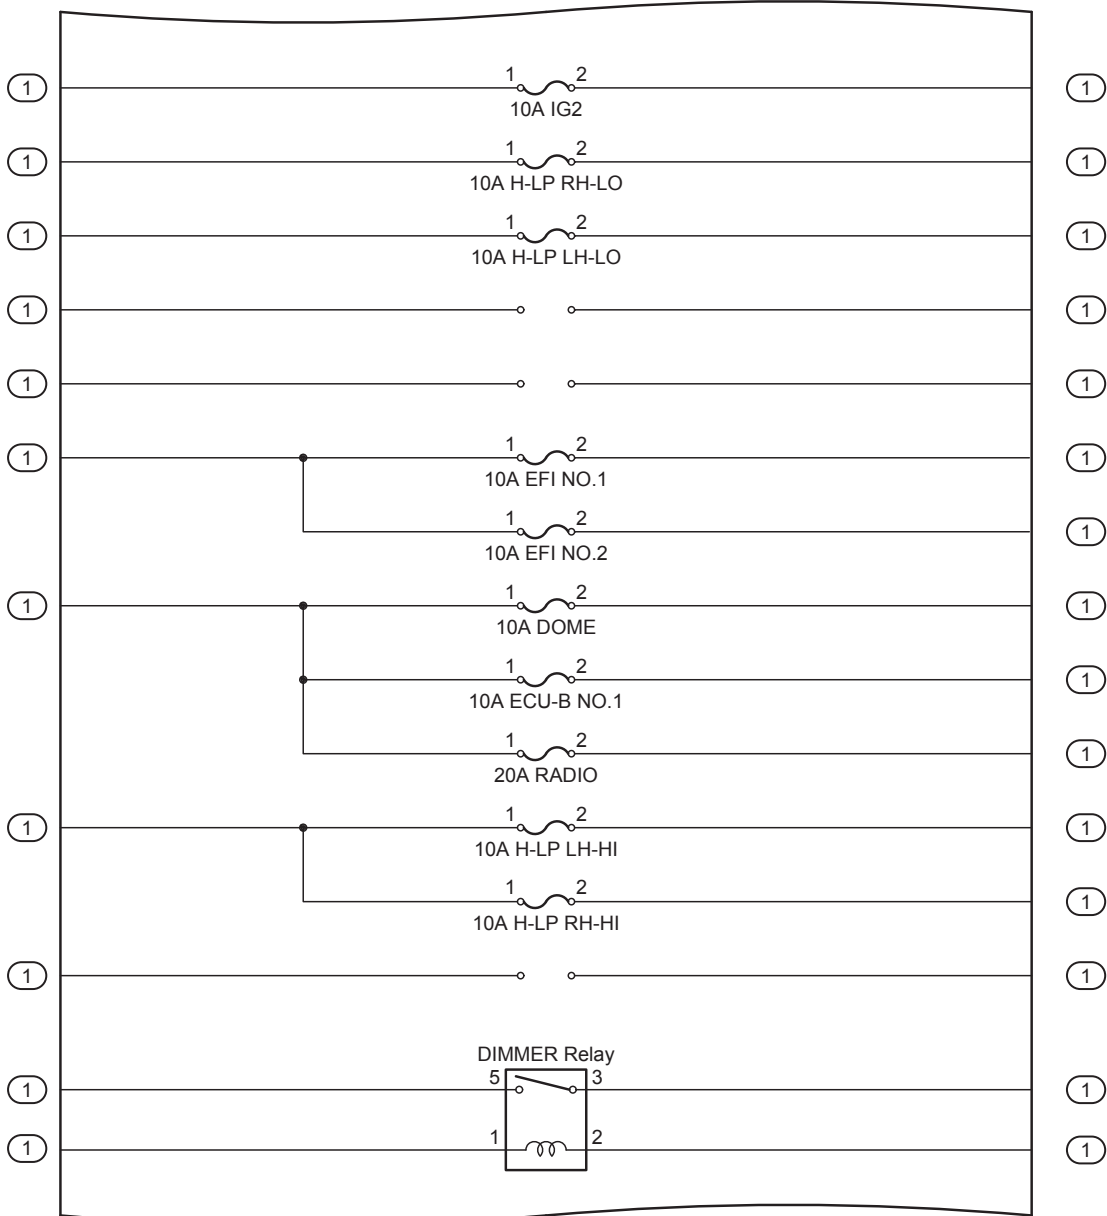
1 1 2 1
10A IG2

1 1 2 1
10A H-LP RH-LO

1 1 2 1
10A H-LP LH-LO

1 1

1 1

1 1 2 1
10A EFI NO.1

1 2 1
10A EFI NO.2

1 1 2 1
10A DOME

1 2 1
10A ECU-B NO.1

1 2 1
20A RADIO

1 1 2 1
10A H-LP LH-HI

1 2 1
10A H-LP RH-HI

1 1

DIMMER Relay
1 5 3 1
1 1 2 1